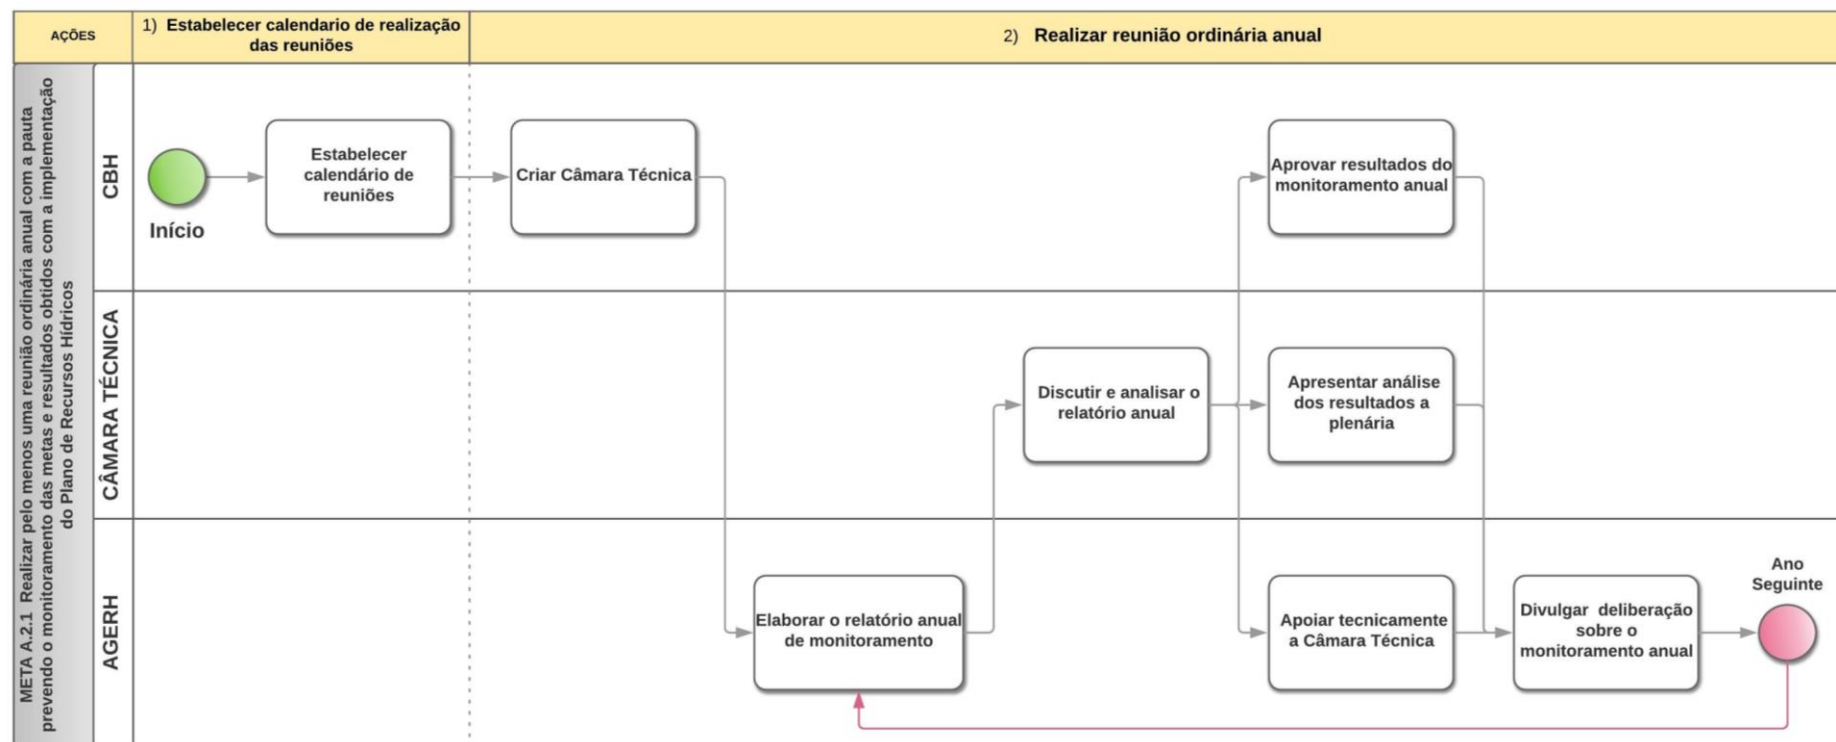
AÇÕES

1) Estabelecer calendario de realização das reuniões

2) Realizar reunião ordinária anual

META A.2.1 Realizar pelo menos uma reunião ordinária anual com a pauta prevendo o monitoramento das metas e resultados obtidos com a implementação do Plano de Recursos Hídricos

CBH

Início

Estabelecer calendário de reuniões

Criar Câmara Técnica

Aprovar resultados do monitoramento anual

CÂMARA TÉCNICA

Discutir e analisar o relatório anual

Apresentar análise dos resultados a plenária

AGERH

Elaborar o relatório anual de monitoramento

Apoiar tecnicamente a Câmara Técnica

Divulgar deliberação sobre o monitoramento anual

Ano Seguinte